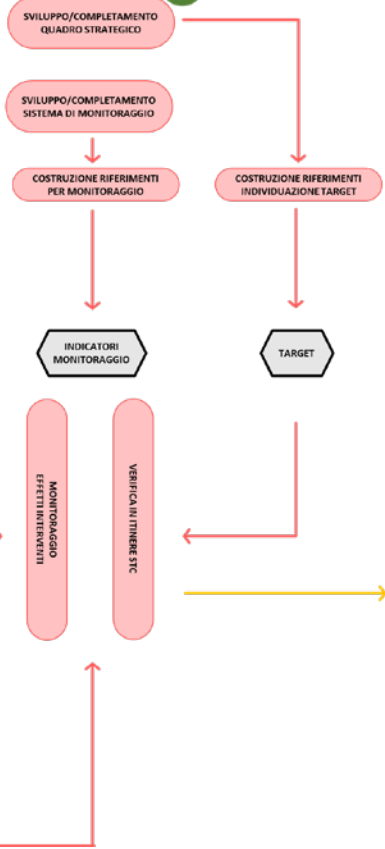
SVILUPPO/COMPLETAMENTO QUADRO STRATEGICO

SVILUPPO/COMPLETAMENTO SISTEMA DI MONITORAGGIO

COSTRUZIONE RIFERIMENTI PER MONITORAGGIO

COSTRUZIONE RIFERIMENTI INDIVIDUAZIONE TARGET

INDICATORI MONITORAGGIO

TARGET

MONITORAGGIO EFFETTI INTERVENTI

VERIFICA IN ITINERE STC